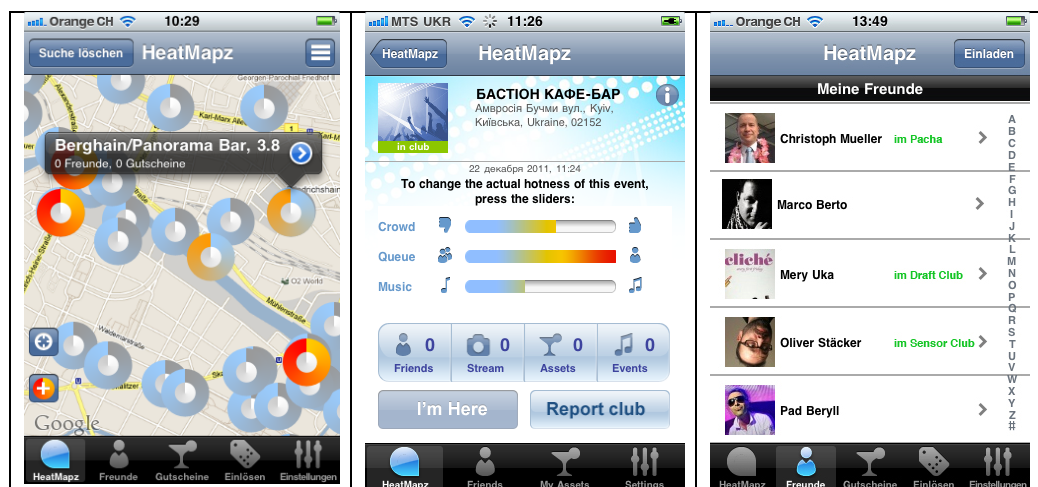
Orange CH 10:29

Suche löschen HeatMapz

Berghain/Panorama Bar, 3.8
0 Freunde, 0 Gutscheine

Google

HeatMapz Freunde Gutscheine Einlösen Einstellungen

MTS UKR 11:26

HeatMapz HeatMapz

in club

БАСТІОН КАФЕ-БАР
Амвросія Бучми вул., Kyiv, Київська, Ukraine, 02152

22 декабря 2011, 11:24

To change the actual hotness of this event, press the sliders:

Crowd

Queue

Music

0 Friends
0 Stream
0 Assets
0 Events

I'm Here

Report club

HeatMapz Friends My Assets Settings

Orange CH 13:49

HeatMapz Einladen

Meine Freunde

Christoph Mueller im Pacha

Marco Berto

Mery Uka im Draft Club

Oliver Stäcker im Sensor Club

Pad Beryll

A B C D E F G H I J K L M N O P Q R S T U V W X Y Z #

HeatMapz Freunde Gutscheine Einlösen Einstellungen